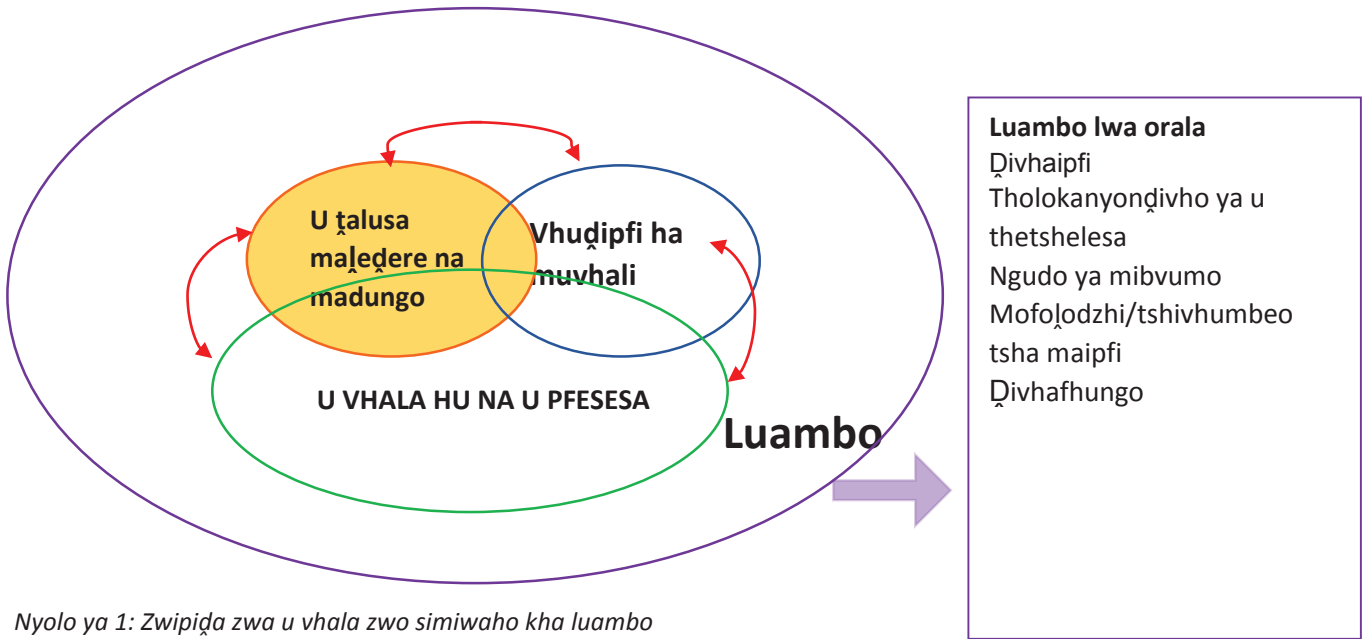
U ṱalusa maḽeḓere na madungo

Vhuḓipfi ha muvhali

U VHALA HU NA U PFESESA

Luambo

Luambo lwa orala
Ḓivhaipfi
Tholokanyonḓivho ya u thetshelesa
Ngudo ya mibvumo
Mofoḽodzhi/tshivhumbeo tsha maipfi
Ḓivhafhungo

Nyolo ya 1: Zwipiḓa zwa u vhala zwo simiwaho kha luambo